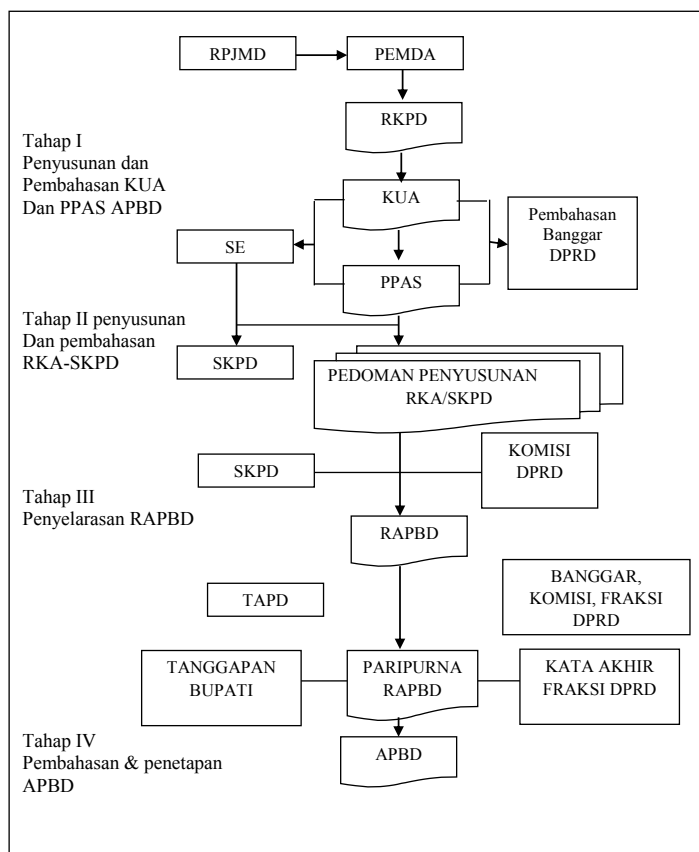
RPJMD

PEMDA

RKPD

Tahap I
Penyusunan dan Pembahasan KUA Dan PPAS APBD

KUA

SE

Pembahasan Banggar DPRD

PPAS

Tahap II penyusunan Dan pembahasan RKA-SKPD

SKPD

PEDOMAN PENYUSUNAN RKA/SKPD

SKPD

KOMISI DPRD

Tahap III
Penyelarasan RAPBD

RAPBD

TAPD

BANGGAR, KOMISI, FRAKSI DPRD

TANGGAPAN BUPATI

PARIPURNA RAPBD

KATA AKHIR FRAKSI DPRD

Tahap IV
Pembahasan & penetapan APBD

APBD